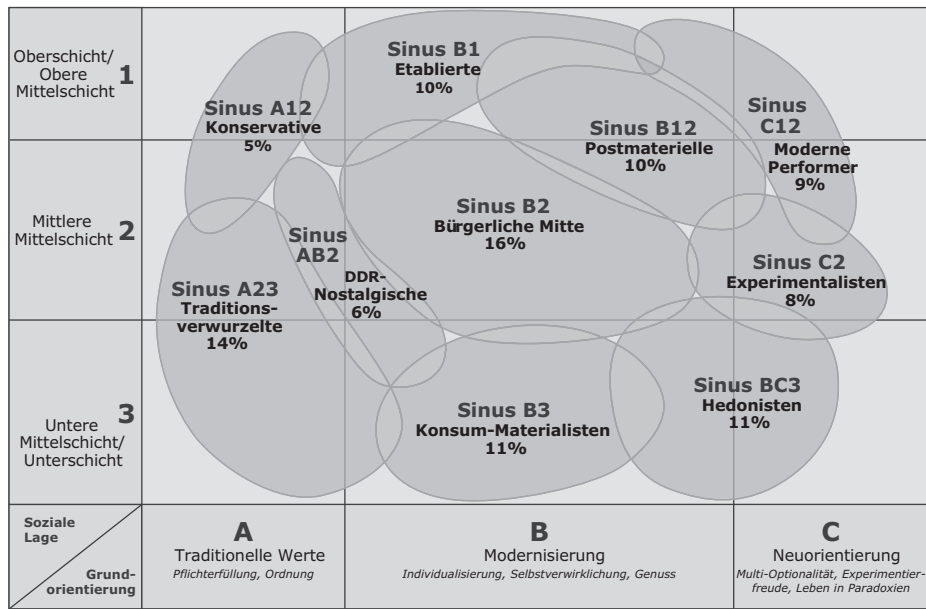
Oberschicht/ Obere Mittelschicht 1

Mittlere Mittelschicht 2

Untere Mittelschicht/ Unterschicht 3

Sinus B1
Etablierte
10%

Sinus A12
Konservative
5%

Sinus B12
Postmaterielle
10%

Sinus C12
Moderne Performer
9%

Sinus B2
Bürgerliche Mitte
16%

Sinus AB2
DDR-Nostalgische
6%

Sinus C2
Experimentalisten
8%

Sinus A23
Traditionsverwurzelte
14%

Sinus BC3
Hedonisten
11%

Sinus B3
Konsum-Materialisten
11%

Soziale Lage

Grundorientierung

A
Traditionelle Werte
Pflichterfüllung, Ordnung

B
Modernisierung
Individualisierung, Selbstverwirklichung, Genuss

C
Neuorientierung
Multi-Optionalität, Experimentierfreude, Leben in Paradoxien